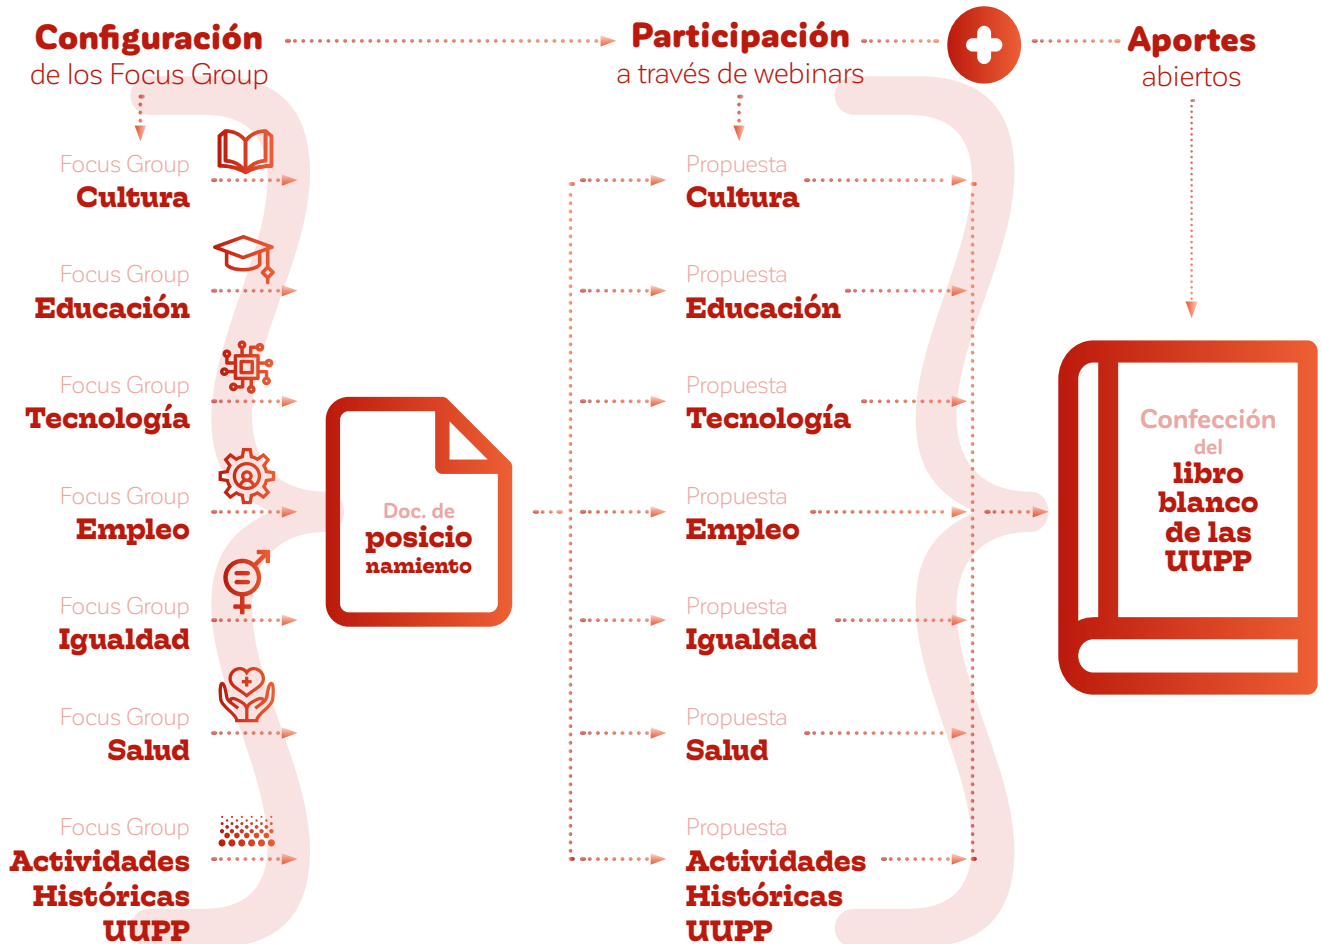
Configuración
de los Focus Group

Participación
a través de webinars

Aportes
abiertos

Focus Group
Cultura

Focus Group
Educación

Focus Group
Tecnología

Focus Group
Empleo

Focus Group
Igualdad

Focus Group
Salud

Focus Group
Actividades Históricas UUPP

Doc. de posicionamiento

Propuesta
Cultura

Propuesta
Educación

Propuesta
Tecnología

Propuesta
Empleo

Propuesta
Igualdad

Propuesta
Salud

Propuesta
Actividades Históricas UUPP

Confección del libro blanco de las UUPP